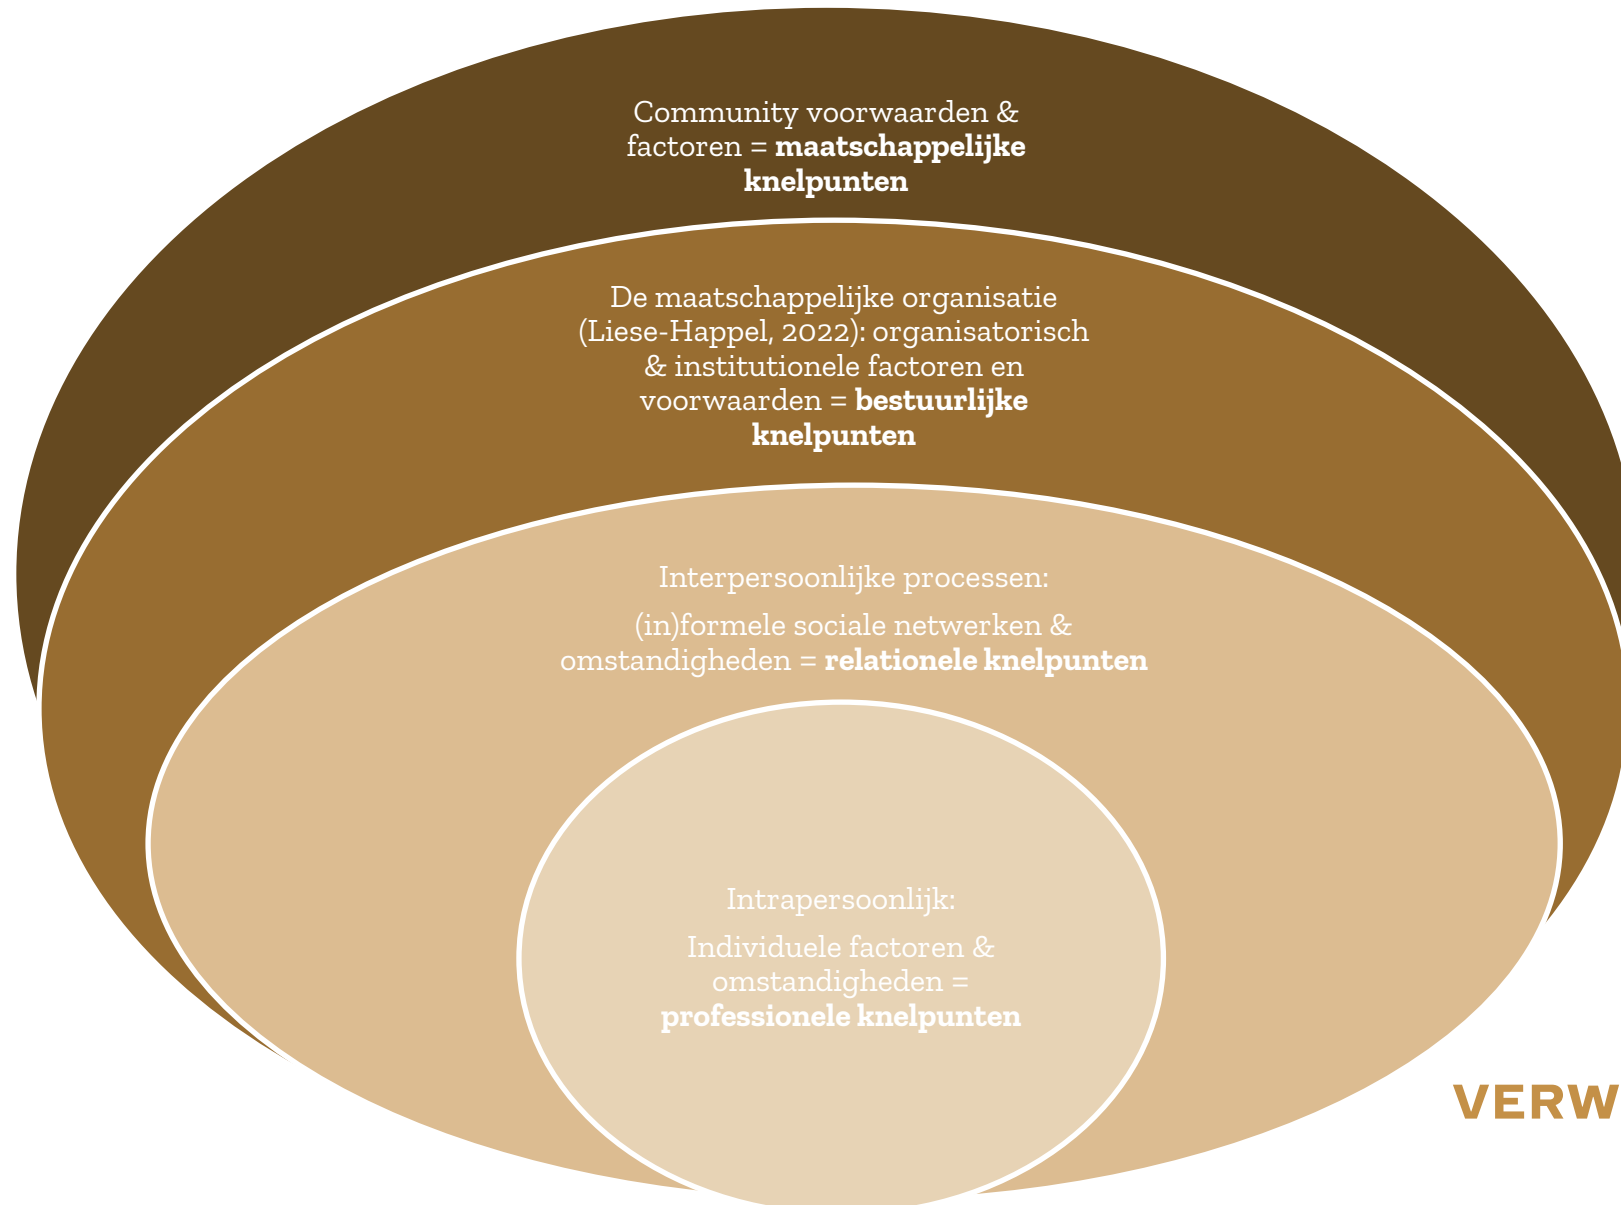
Community voorwaarden & factoren = **maatschappelijke knelpunten**

De maatschappelijke organisatie (Liese-Happel, 2022): organisatorisch & institutionele factoren en voorwaarden = **bestuurlijke knelpunten**

Interpersoonlijke processen:

(in)formele sociale netwerken & omstandigheden = **relationele knelpunten**

Intrapersoonlijk:

Individuele factoren & omstandigheden = **professionele knelpunten**

VERW